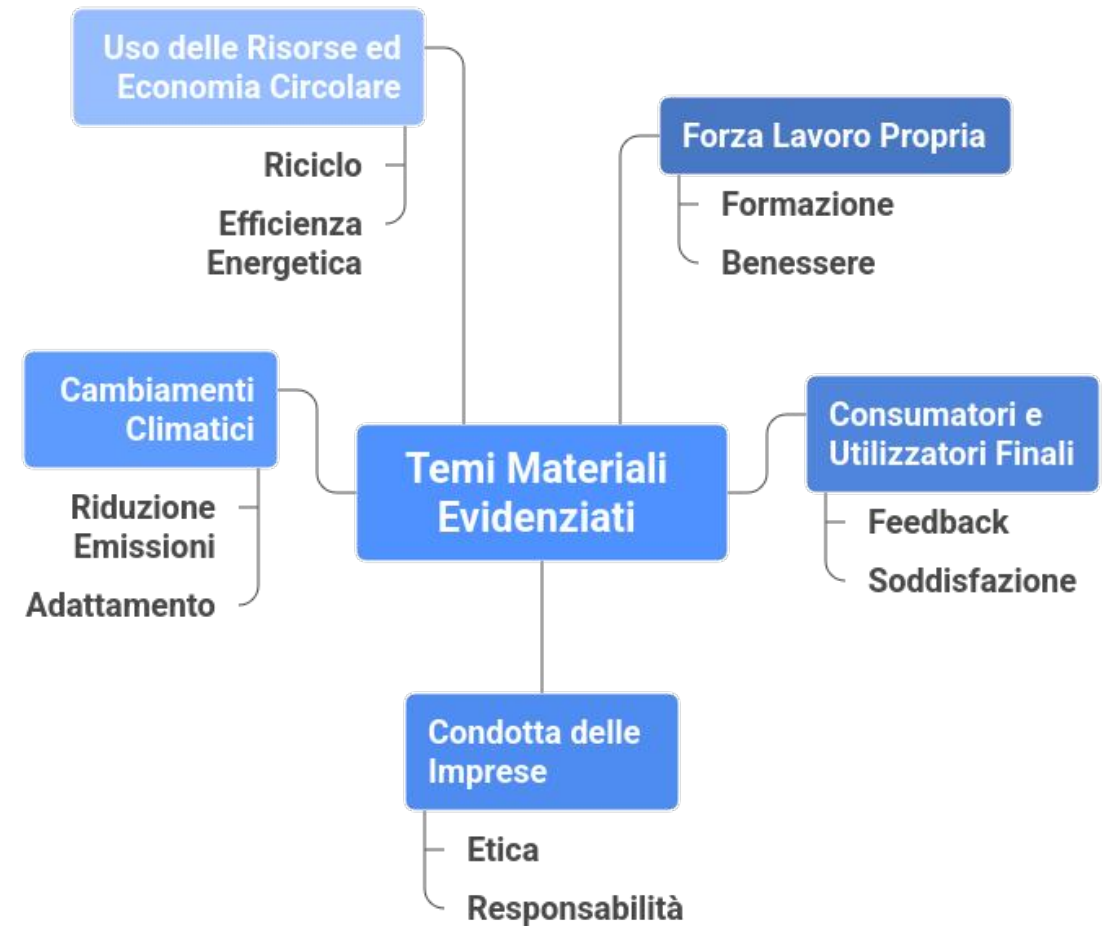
Uso delle Risorse ed Economia Circolare

Riciclo

Efficienza Energetica

Forza Lavoro Propria

Formazione

Benessere

Cambiamenti Climatici

Riduzione Emissioni

Adattamento

Temi Materiali Evidenziati

Consumatori e Utilizzatori Finali

Feedback

Soddisfazione

Condotta delle Imprese

Etica

Responsabilità